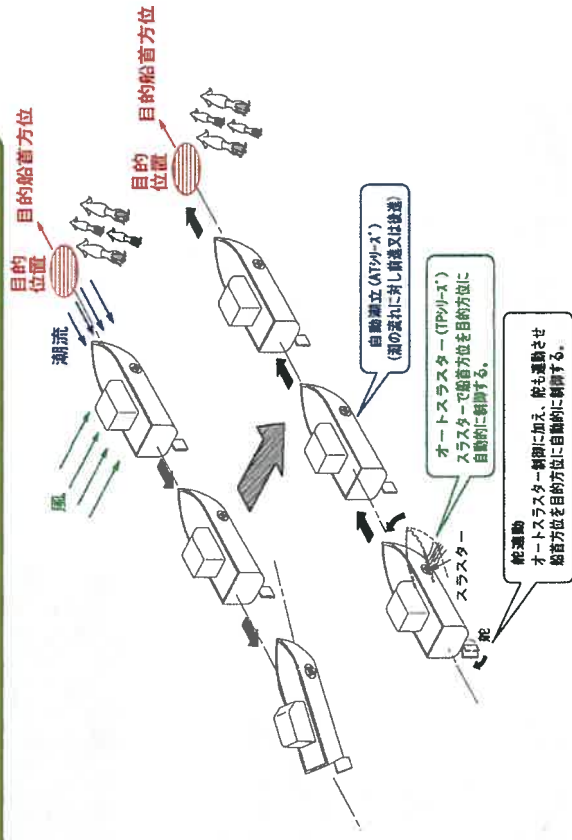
目的船首方位

目的位置

潮流

風

目的船首方位

目的位置

自動潮立（ATシリーズ）
（潮の流れに対し前進又は後進）

オートスラスター（TPシリーズ）
スラスターで船首方位を目的方位に自動的に制御する。

スラスター

舵

舵連動
オートスラスター制御に加え、舵も連動させ船首方位を目的方位に自動的に制御する。